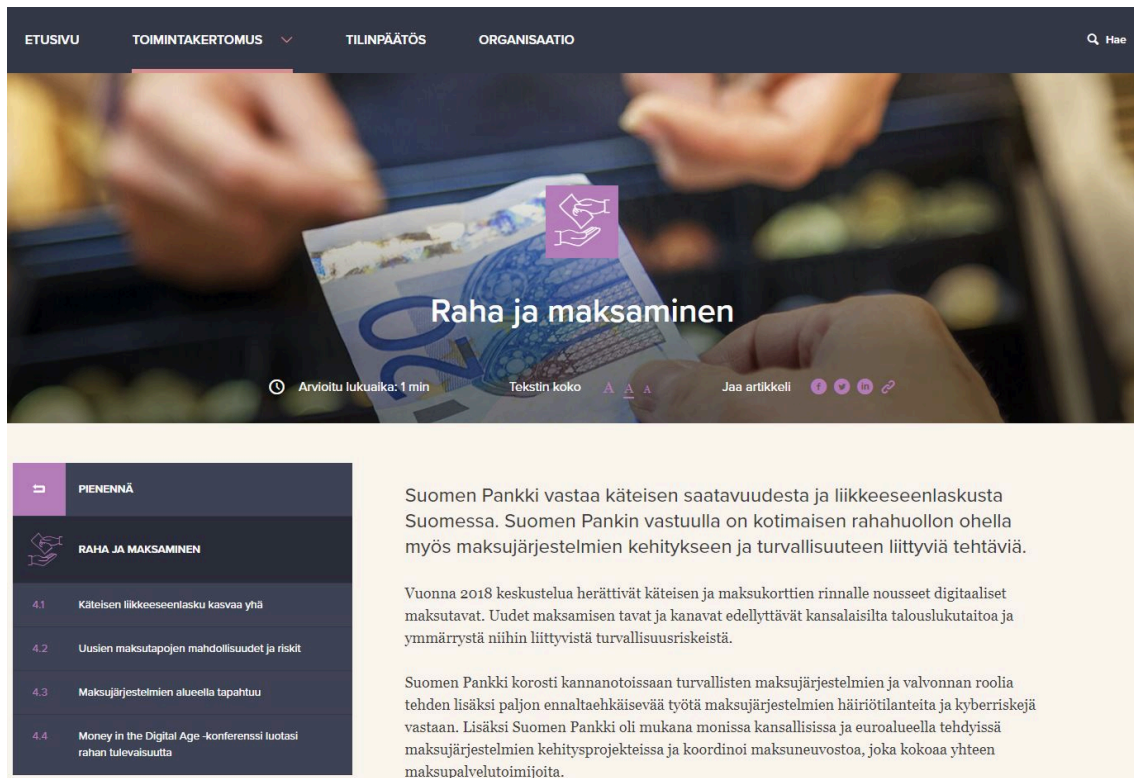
ETUSIVU TOIMINTAKERTOMUS TILINPÄÄTÖS ORGANISAATIO Hae

Raha ja maksaminen

Arvioitu lukuaika: 1 min Tekstin koko A A A Jaa artikkeli

PIENENNÄ

RAHA JA MAKSAMINEN

4.1 Käteisen liikkeeseenlasku kasvaa yhä

4.2 Uusien maksutapojen mahdollisuudet ja riskit

4.3 Maksujärjestelmien alueella tapahtuu

4.4 Money in the Digital Age -konferenssi luotasi rahan tulevaisuutta

Suomen Pankki vastaa käteisen saatavuudesta ja liikkeeseenlaskusta Suomessa. Suomen Pankin vastuulla on kotimaisen rahahuollon ohella myös maksujärjestelmien kehitykseen ja turvallisuuteen liittyviä tehtäviä.

Vuonna 2018 keskustelua herättivät käteisen ja maksukorttien rinnalle nousseet digitaaliset maksutavat. Uudet maksamisen tavat ja kanavat edellyttävät kansalaisilta talouslukutaitoa ja ymmärrystä niihin liittyvistä turvallisuusriskeistä.

Suomen Pankki korosti kannanotoissaan turvallisten maksujärjestelmien ja valvonnan roolia tehden lisäksi paljon ennaltaehkäisevää työtä maksujärjestelmien häiriötilanteita ja kyberriskejä vastaan. Lisäksi Suomen Pankki oli mukana monissa kansallisissa ja euroalueella tehdyissä maksujärjestelmien kehitysprojekteissa ja koordinoi maksuneuvostoa, joka kokoaa yhteen maksupalvelutoimijoita.